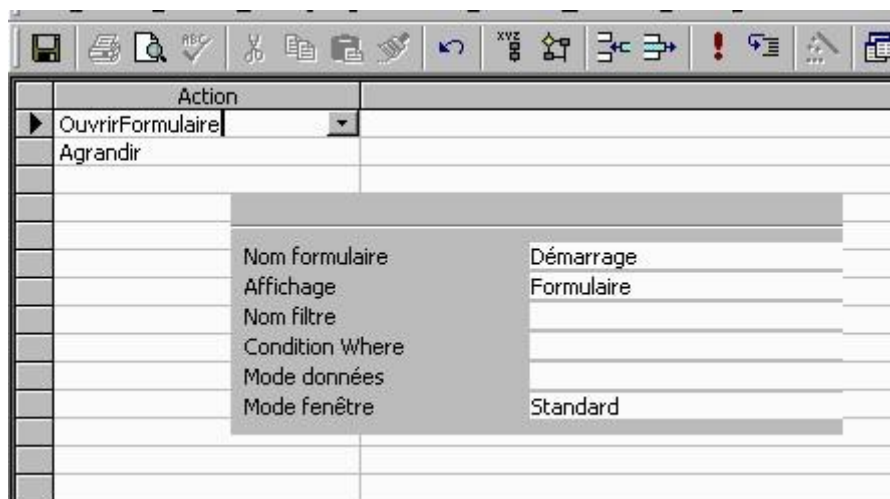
| Action |
|---|
| OuvrirFormulaire |
| Agrandir |

| | |
|---|---|
| Nom formulaire | Démarrage |
| Affichage | Formulaire |
| Nom filtre | |
| Condition Where | |
| Mode données | |
| Mode fenêtre | Standard |